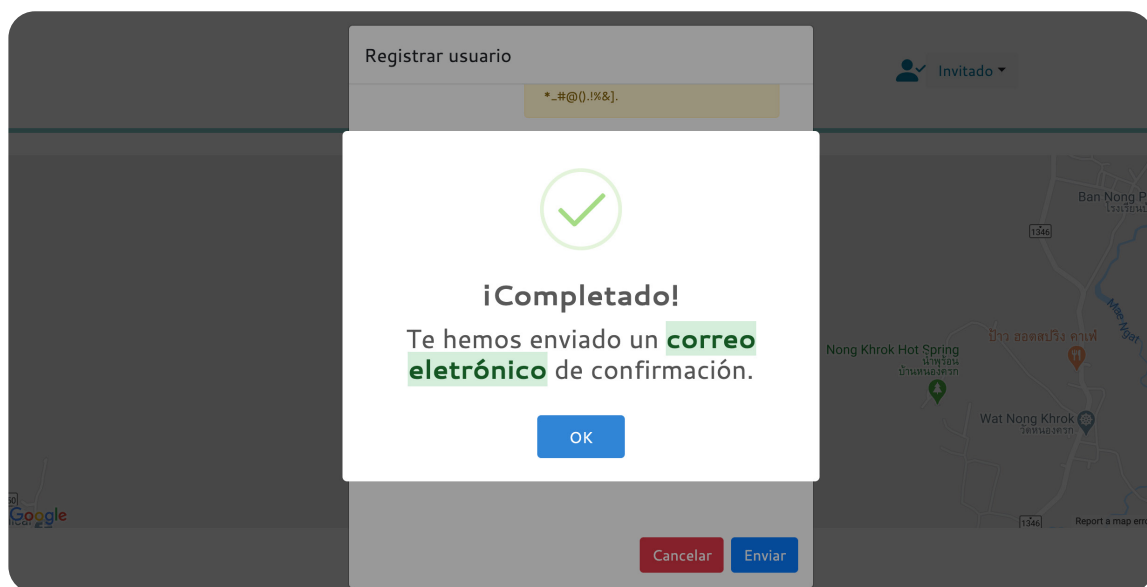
Registrar usuario

Invitado

*_#@().!%&].

¡Completado!

Te hemos enviado un correo eletrónico de confirmación.

OK

Ban Nong P
โรงเรียน

1346

Mae Ngat

ป่าว ฮอตสปริง คาเฟ่

Nong Khrok Hot Spring
บ้านหนองครก

Wat Nong Khrok
วัดหนองครก

1346

Report a map err

Google

Cancelar

Enviar